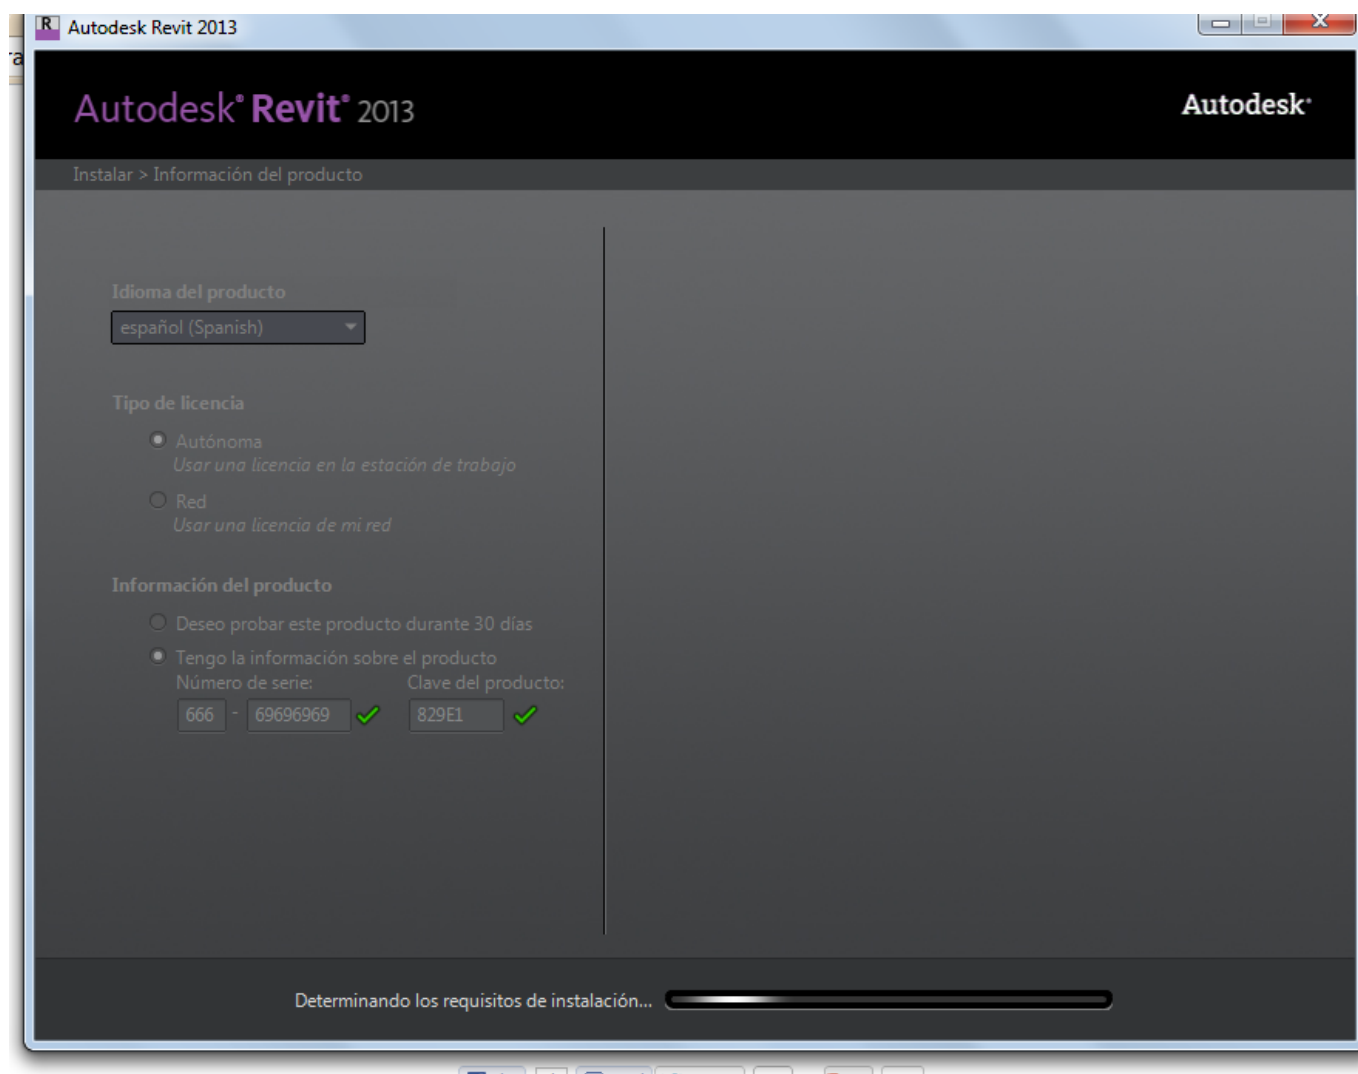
Autodesk Revit 2013

Autodesk® Revit® 2013

Autodesk®

Instalar > Información del producto

Idioma del producto

español (Spanish)

Tipo de licencia

Autónoma
Usar una licencia en la estación de trabajo

Red
Usar una licencia de mi red

Información del producto

Deseo probar este producto durante 30 días

Tengo la información sobre el producto

Número de serie:
666 - 69696969

Clave del producto:
829E1

Determinando los requisitos de instalación...